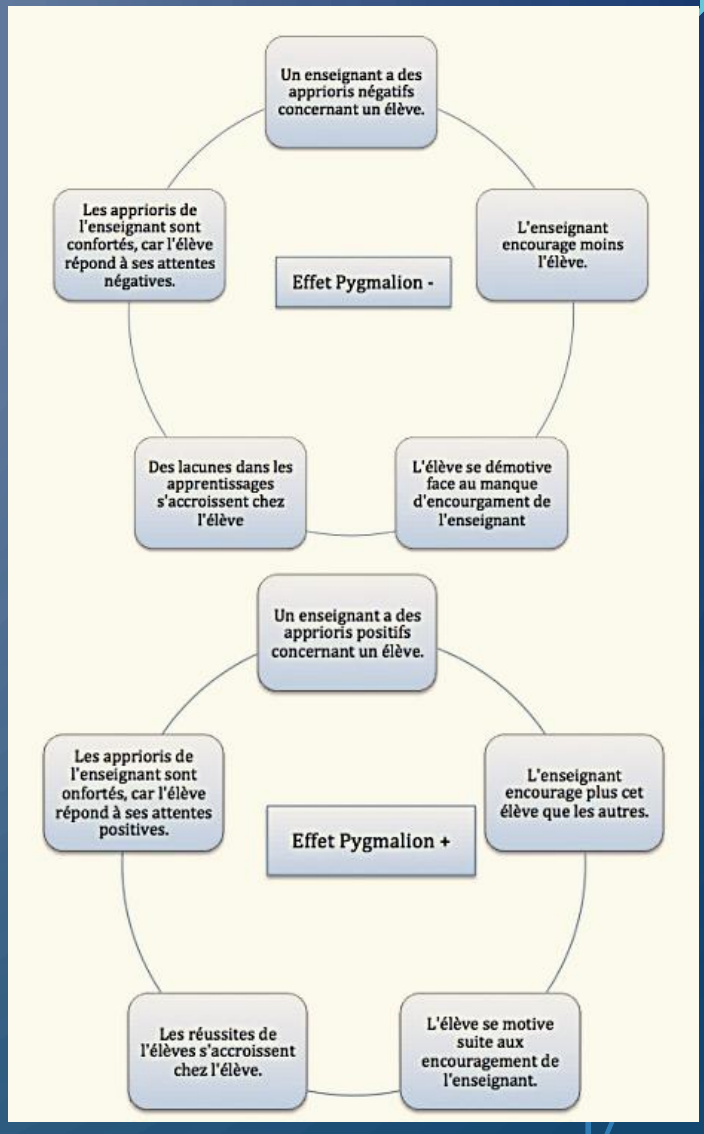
Un enseignant a des appriorís négatifs concernant un élève.

L'enseignant encourage moins l'élève.

L'élève se démotive face au manque d'encourgament de l'enseignant

Des lacunes dans les apprentissages s'accroissent chez l'élève

Les appriorís de l'enseignant sont confortés, car l'élève répond à ses attentes négatives.

Effet Pygmalion -

Un enseignant a des appriorís positifs concernant un élève.

L'enseignant encourage plus cet élève que les autres.

L'élève se motive suite aux encouragement de l'enseignant.

Les réussites de l'élèves s'accroissent chez l'élève.

Les appriorís de l'enseignant sont onfortés, car l'élève répond à ses attentes positives.

Effet Pygmalion +

17